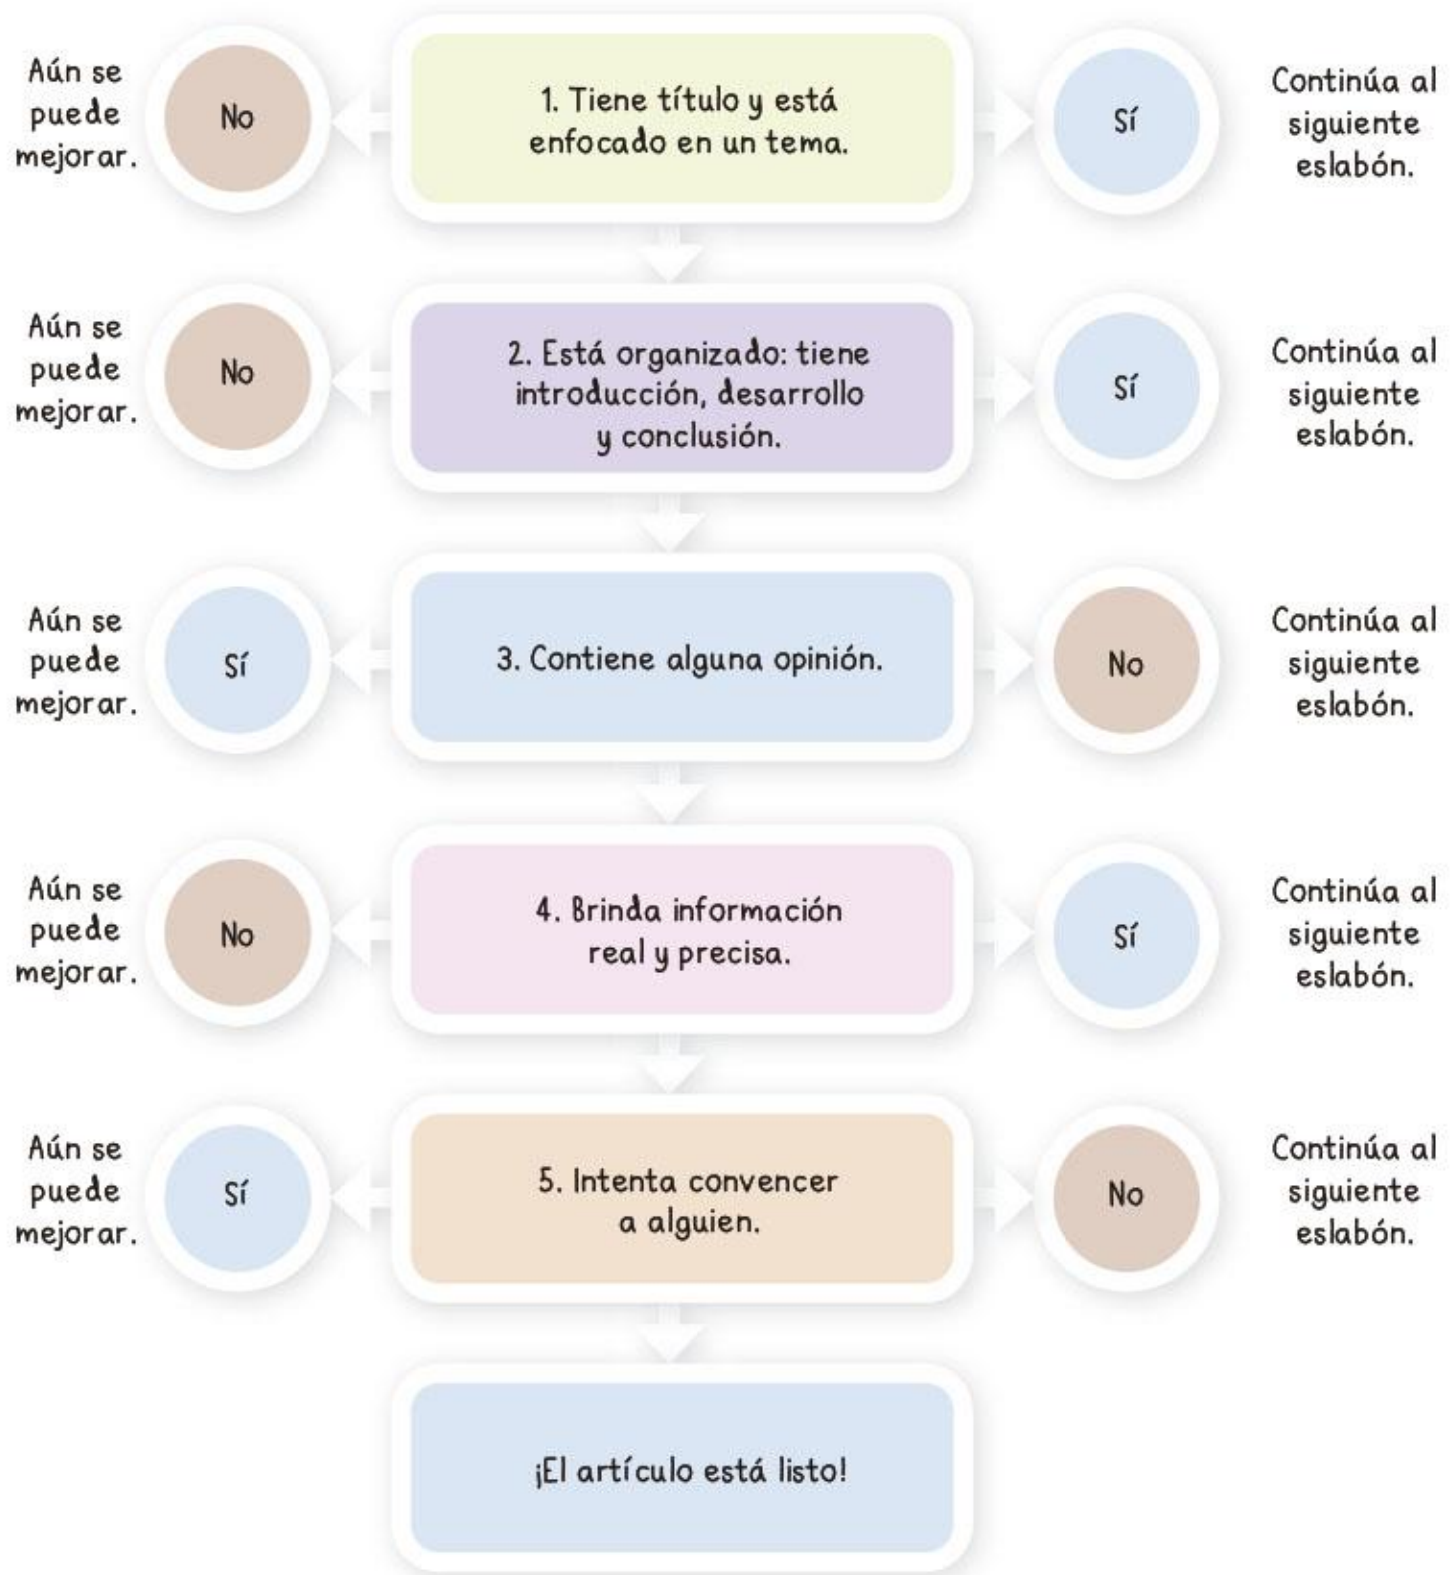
Aún se puede mejorar.

No

1. Tiene título y está enfocado en un tema.

Sí

Continúa al siguiente eslabón.

Aún se puede mejorar.

No

2. Está organizado: tiene introducción, desarrollo y conclusión.

Sí

Continúa al siguiente eslabón.

Aún se puede mejorar.

Sí

3. Contiene alguna opinión.

No

Continúa al siguiente eslabón.

Aún se puede mejorar.

No

4. Brinda información real y precisa.

Sí

Continúa al siguiente eslabón.

Aún se puede mejorar.

Sí

5. Intenta convencer a alguien.

No

Continúa al siguiente eslabón.

¡El artículo está listo!